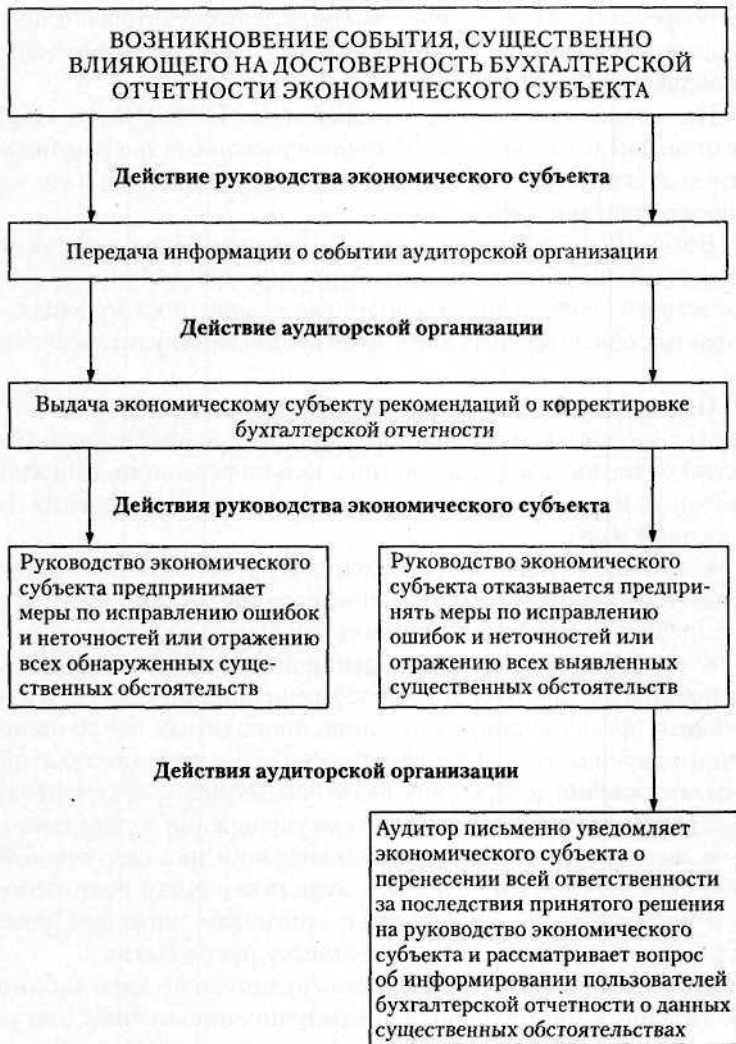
ВОЗНИКНОВЕНИЕ СОБЫТИЯ, СУЩЕСТВЕННО ВЛИЯЮЩЕГО НА ДОСТОВЕРНОСТЬ БУХГАЛТЕРСКОЙ ОТЧЕТНОСТИ ЭКОНОМИЧЕСКОГО СУБЪЕКТА

Действие руководства экономического субъекта

Передача информации о событии аудиторской организации

Действие аудиторской организации

Выдача экономическому субъекту рекомендаций о корректировке бухгалтерской отчетности

Действия руководства экономического субъекта

Руководство экономического субъекта предпринимает меры по исправлению ошибок и неточностей или отражению всех обнаруженных существенных обстоятельств

Руководство экономического субъекта отказывается предпринять меры по исправлению ошибок и неточностей или отражению всех выявленных существенных обстоятельств

Действия аудиторской организации

Аудитор письменно уведомляет экономического субъекта о перенесении всей ответственности за последствия принятого решения на руководство экономического субъекта и рассматривает вопрос об информировании пользователей бухгалтерской отчетности о данных существенных обстоятельствах